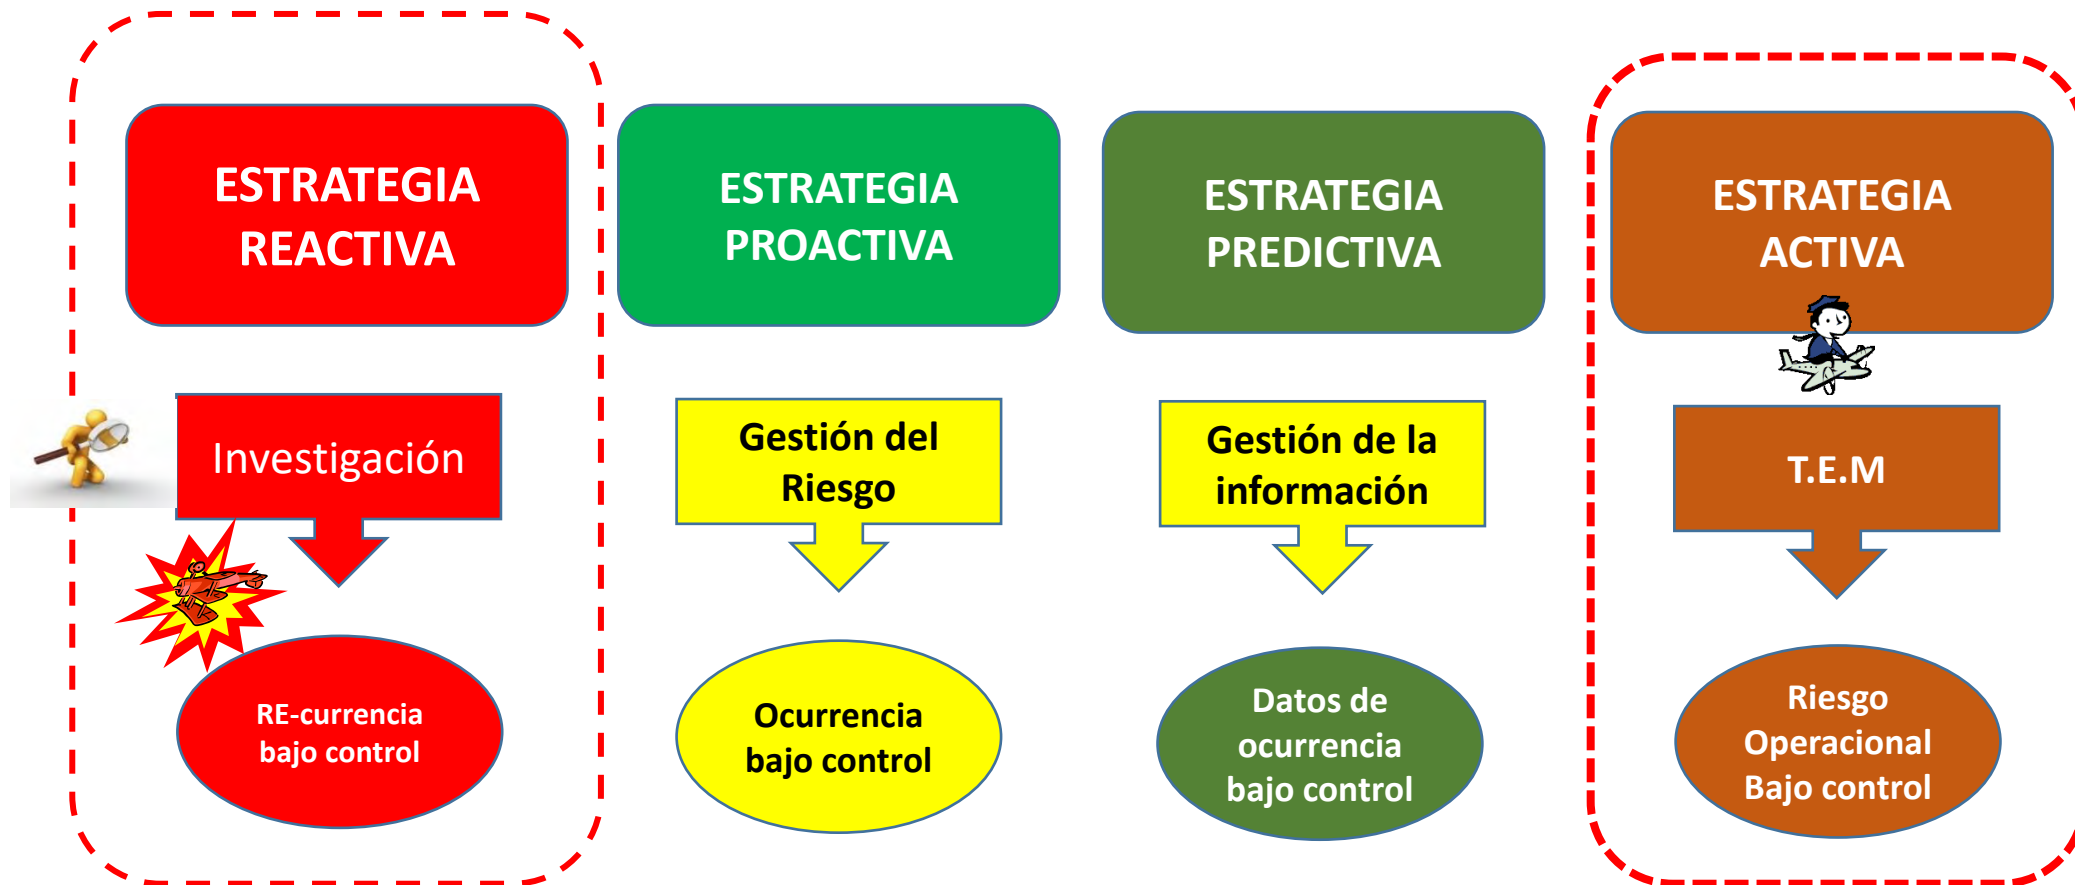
ESTRATEGIA REACTIVA

Investigación

RE-currencia bajo control

ESTRATEGIA PROACTIVA

Gestión del Riesgo

Ocurrencia bajo control

ESTRATEGIA PREDICTIVA

Gestión de la información

Datos de ocurrencia bajo control

ESTRATEGIA ACTIVA

T.E.M

Riesgo Operacional Bajo control